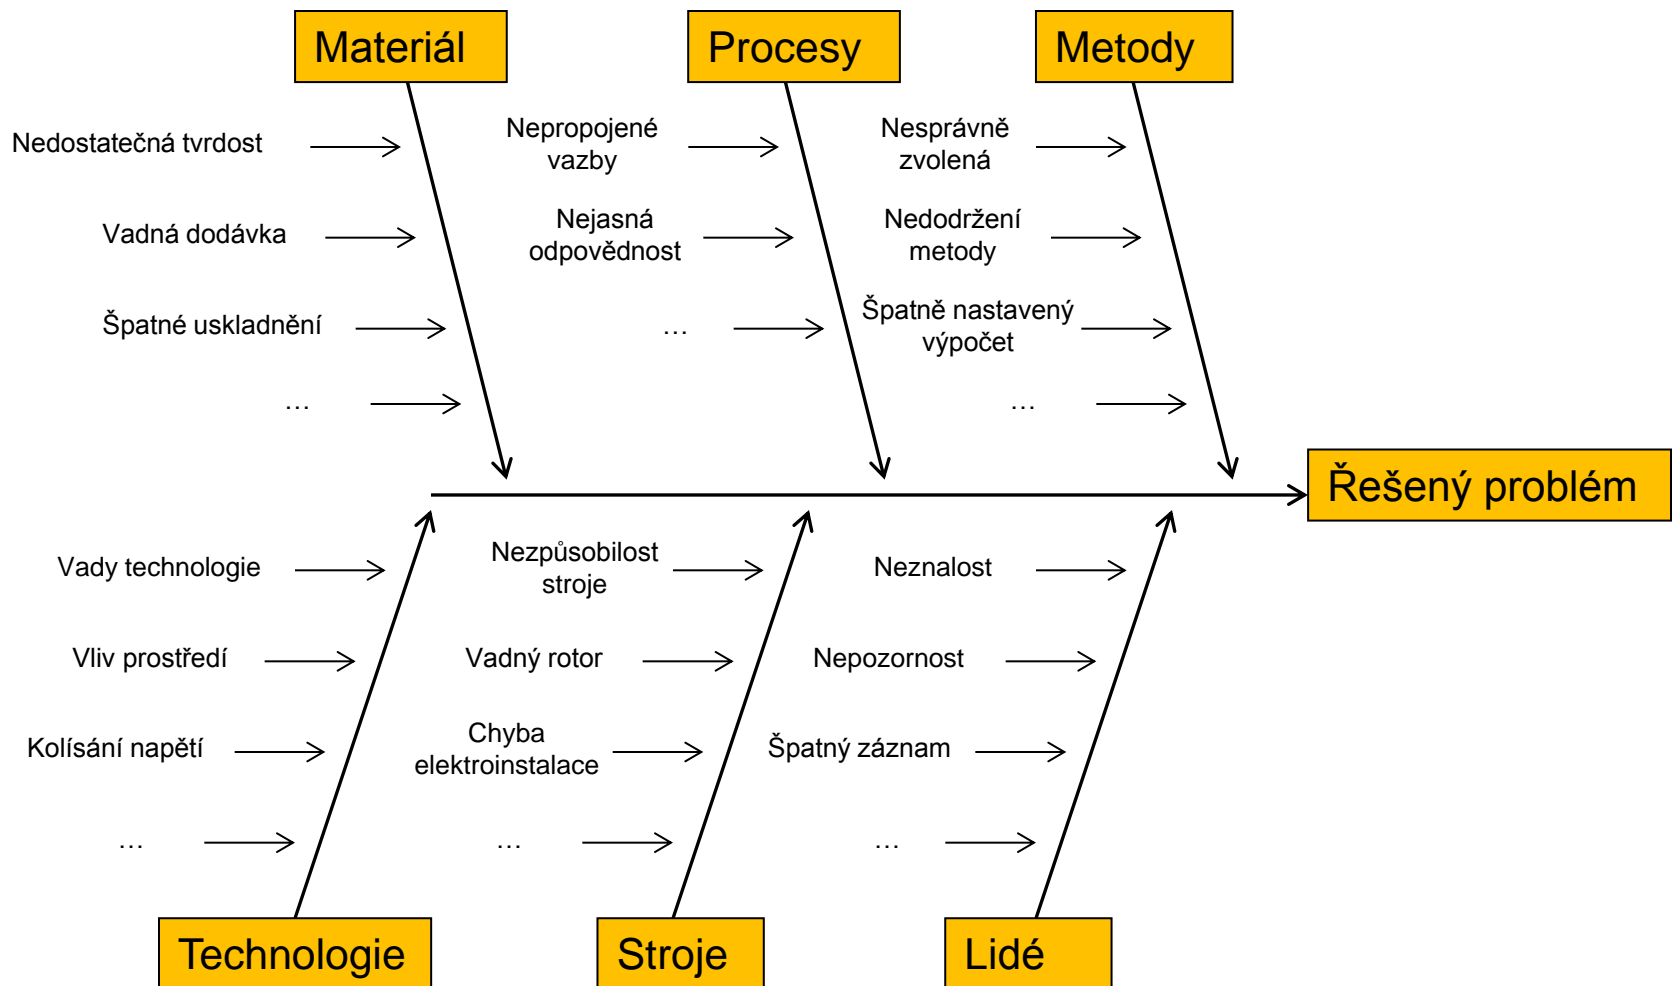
Materiál

Nedostatečná tvrdost

Vadná dodávka

Špatné uskladnění

…

Procesy

Nepropojené vazby

Nejasná odpovědnost

…

Metody

Nesprávně zvolená

Nedodržení metody

Špatně nastavený výpočet

…

Řešený problém

Vady technologie

Vliv prostředí

Kolísání napětí

…

Technologie

Nezpůsobilost stroje

Vadný rotor

Chyba elektroinstalace

…

Stroje

Neznalost

Nepozornost

Špatný záznam

…

Lidé